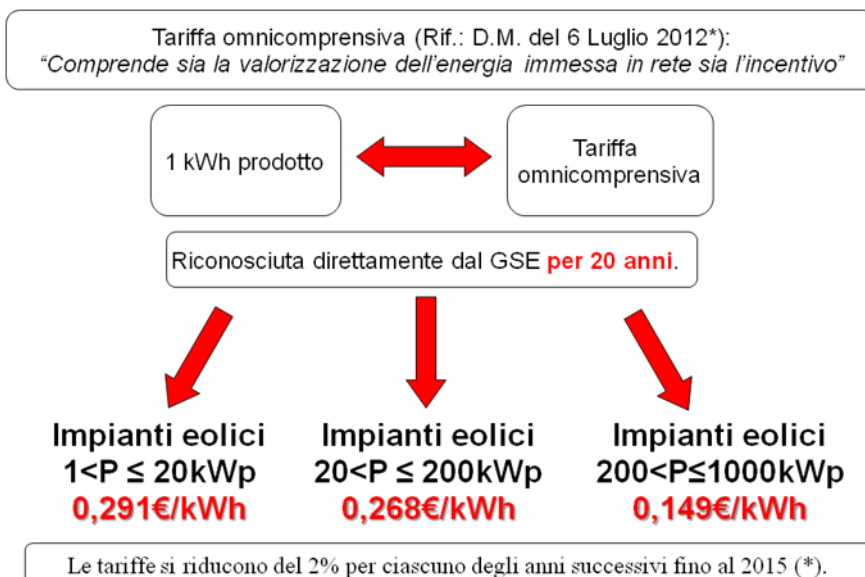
Tariffa omnicomprensiva (Rif.: D.M. del 6 Luglio 2012*):
“Comprende sia la valorizzazione dell’energia immessa in rete sia l’incentivo”

1 kWh prodotto

Tariffa omnicomprensiva

Riconosciuta direttamente dal GSE per 20 anni.

Impianti eolici
$1<P \leq 20$kWp
0,291€/kWh

Impianti eolici
$20<P \leq 200$kWp
0,268€/kWh

Impianti eolici
$200<P\leq1000$kWp
0,149€/kWh

Le tariffe si riducono del 2% per ciascuno degli anni successivi fino al 2015 (*).